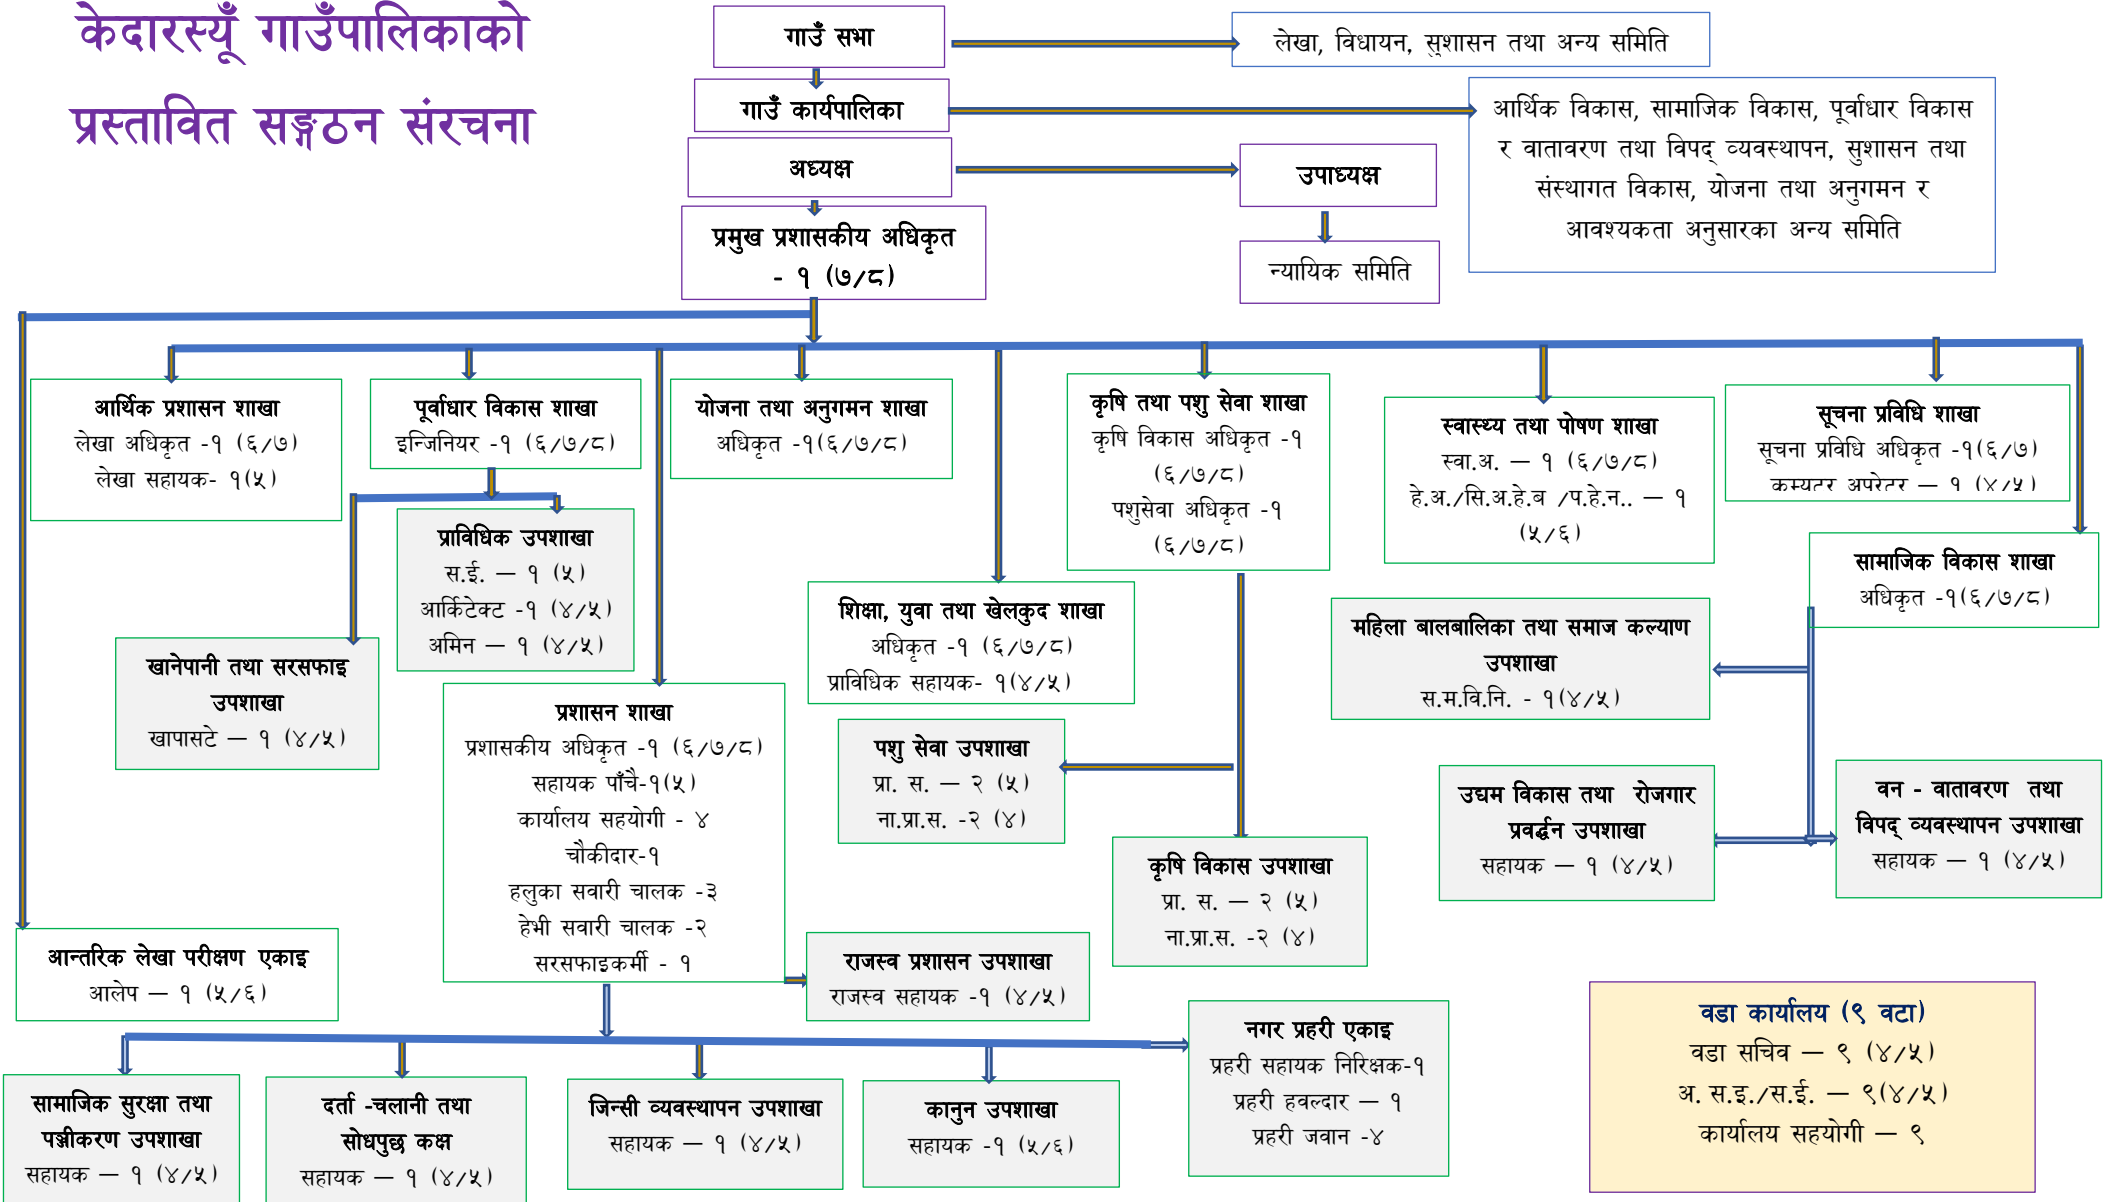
केदारस्यूँ गाउँपालिकाको प्रस्तावित सङ्गठन संरचना

गाउँ सभा

लेखा, विधायन, सुशासन तथा अन्य समिति

गाउँ कार्यपालिका

आर्थिक विकास, सामाजिक विकास, पूर्वाधार विकास र वातावरण तथा विपद् व्यवस्थापन, सुशासन तथा संस्थागत विकास, योजना तथा अनुगमन र आवश्यकता अनुसारका अन्य समिति

अध्यक्ष

उपाध्यक्ष

न्यायिक समिति

प्रमुख प्रशासकीय अधिकृत - १ (७/८)

आर्थिक प्रशासन शाखा
लेखा अधिकृत -१ (६/७)
लेखा सहायक- १(५)

पूर्वाधार विकास शाखा
इन्जिनियर -१ (६/७/८)

योजना तथा अनुगमन शाखा
अधिकृत -१(६/७/८)

कृषि तथा पशु सेवा शाखा
कृषि विकास अधिकृत -१ (६/७/८)
पशुसेवा अधिकृत -१ (६/७/८)

स्वास्थ्य तथा पोषण शाखा
स्वा.अ. — १ (६/७/८)
हे.अ./सि.अ.हे.ब /प.हे.न.. — १ (५/६)

सूचना प्रविधि शाखा
सूचना प्रविधि अधिकृत -१(६/७)
कम्प्यटर अपरेटर — १ (४/५)

प्राविधिक उपशाखा
स.ई. — १ (५)
आर्किटेक्ट -१ (४/५)
अमिन — १ (४/५)

सामाजिक विकास शाखा
अधिकृत -१(६/७/८)

शिक्षा, युवा तथा खेलकुद शाखा
अधिकृत -१ (६/७/८)
प्राविधिक सहायक- १(४/५)

महिला बालबालिका तथा समाज कल्याण उपशाखा
स.म.वि.नि. - १(४/५)

खानेपानी तथा सरसफाइ उपशाखा
खापासटे — १ (४/५)

प्रशासन शाखा
प्रशासकीय अधिकृत -१ (६/७/८)
सहायक पाँचै-१(५)
कार्यालय सहयोगी - ४
चौकीदार-१
हलुका सवारी चालक -३
हेभी सवारी चालक -२
सरसफाइकर्मी - १

पशु सेवा उपशाखा
प्रा. स. — २ (५)
ना.प्रा.स. -२ (४)

उद्यम विकास तथा रोजगार प्रवर्द्धन उपशाखा
सहायक — १ (४/५)

वन - वातावरण तथा विपद् व्यवस्थापन उपशाखा
सहायक — १ (४/५)

कृषि विकास उपशाखा
प्रा. स. — २ (५)
ना.प्रा.स. -२ (४)

आन्तरिक लेखा परीक्षण एकाइ
आलेप — १ (५/६)

राजस्व प्रशासन उपशाखा
राजस्व सहायक -१ (४/५)

नगर प्रहरी एकाइ
प्रहरी सहायक निरिक्षक-१
प्रहरी हवल्दार — १
प्रहरी जवान -४

वडा कार्यालय (९ वटा)
वडा सचिव — ९ (४/५)
अ. स.इ./स.ई. — ९(४/५)
कार्यालय सहयोगी — ९

सामाजिक सुरक्षा तथा पञ्जीकरण उपशाखा
सहायक — १ (४/५)

दर्ता -चलानी तथा सोधपुछ कक्ष
सहायक — १ (४/५)

जिन्सी व्यवस्थापन उपशाखा
सहायक — १ (४/५)

कानुन उपशाखा
सहायक -१ (५/६)